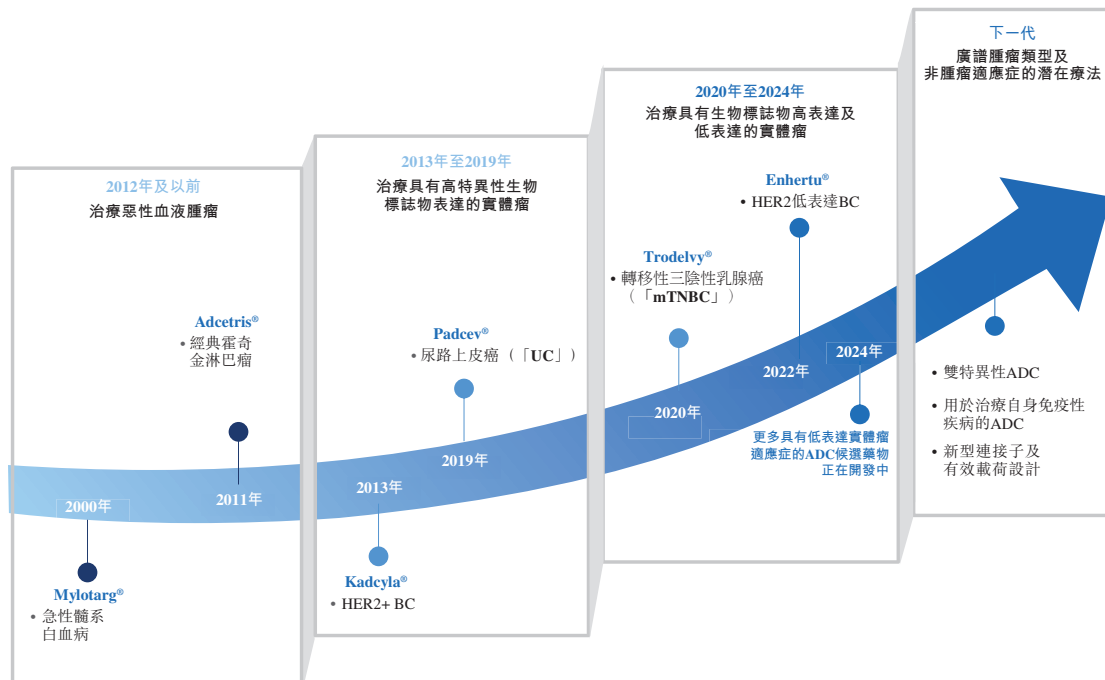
2012年及以前
治療惡性血液腫瘤

2013年至2019年
治療具有高特異性生物標誌物表達的實體瘤

2020年至2024年
治療具有生物標誌物高表達及低表達的實體瘤

下一代
廣譜腫瘤類型及非腫瘤適應症的潛在療法

Adcetris®
• 經典霍奇金淋巴瘤

Padcev®
• 尿路上皮癌（「UC」）

Trodelvy®
• 轉移性三陰性乳腺癌（「mTNBC」）

Enhertu®
• HER2低表達BC

2000年

2011年

2013年

2019年

2020年

2022年

2024年

更多具有低表達實體瘤適應症的ADC候選藥物正在開發中

Mylotarg®
• 急性髓系白血病

Kadcyla®
• HER2+ BC

• 雙特異性ADC
• 用於治療自身免疫性疾病的ADC
• 新型連接子及有效載荷設計